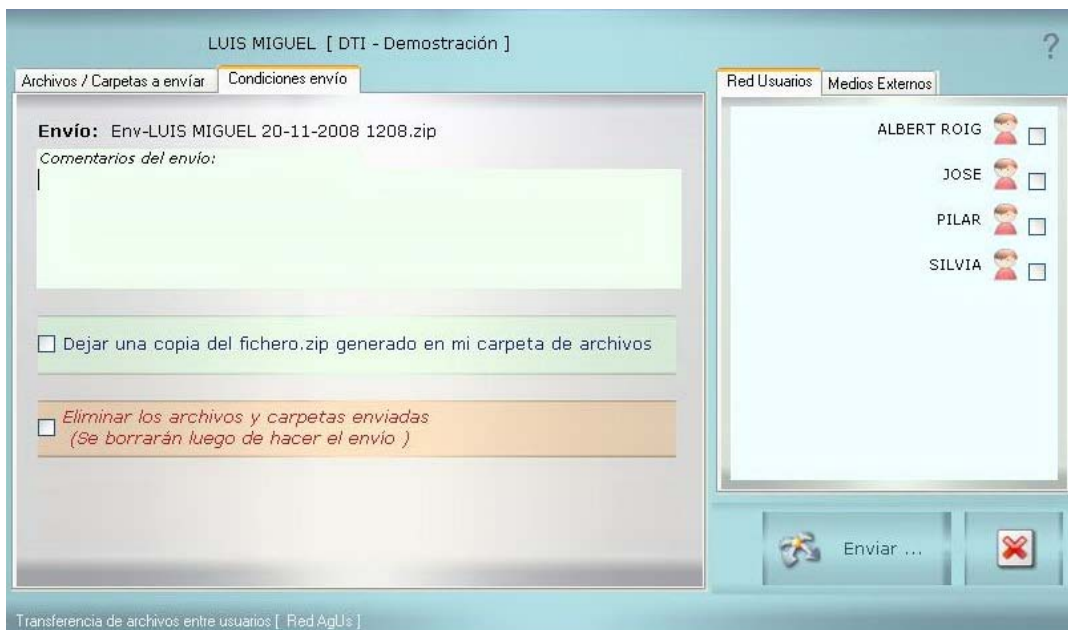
LUIS MIGUEL [ DTI - Demostración ]

?

Archivos / Carpetas a envíar

Condiciones envío

Envío: Env-LUIS MIGUEL 20-11-2008 1208.zip

Comentarios del envío:

Dejar una copia del fichero.zip generado en mi carpeta de archivos

Eliminar los archivos y carpetas enviadas (Se borrarán luego de hacer el envio )

Red Usuarios

Medios Externos

ALBERT ROIG

JOSE

PILAR

SILVIA

Enviar ...

Transferencia de archivos entre usuarios [ Red AgUs ]